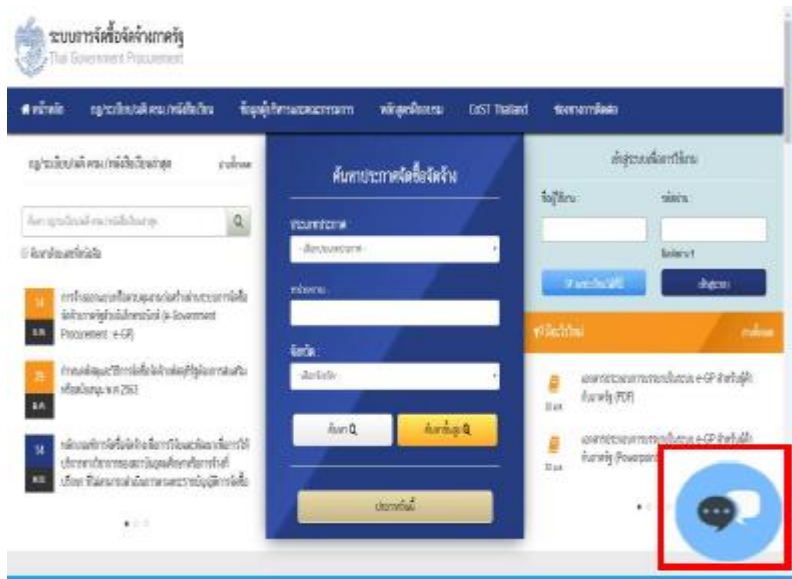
ระบบการจัดซื้อจัดจ้างภาครัฐ
Thai Government Procurement

หน้าหลัก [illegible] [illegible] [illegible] CoST Thailand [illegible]

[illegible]

ค้นหาประกาศจัดซื้อจัดจ้าง

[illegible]

Procurement : e-GP)

2563

ค้นหา ค้นหาขั้นสูง

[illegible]

เข้าสู่ระบบเพื่อการใช้งาน

ชื่อผู้ใช้งาน รหัสผ่าน

เข้าสู่ระบบ

e-GP (PDF)

e-GP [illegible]